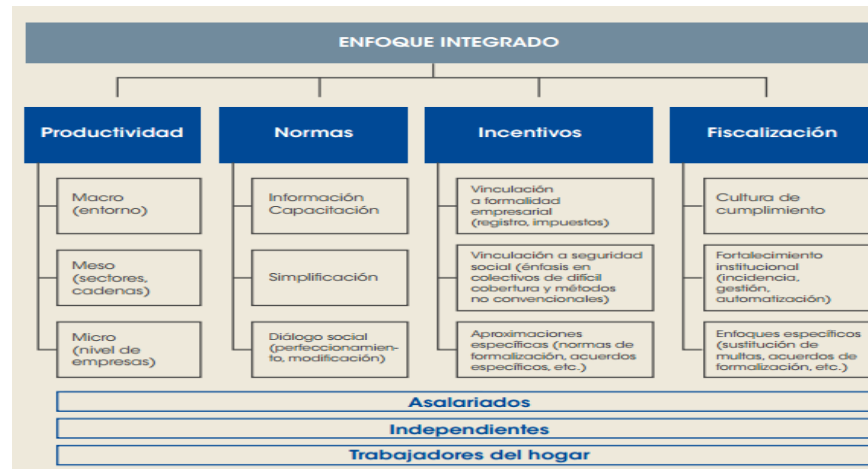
ENFOQUE INTEGRADO

Productividad

Macro (entorno)

Meso (sectores, cadenas)

Micro (nivel de empresas)

Normas

Información Capacitación

Simplificación

Diálogo social (perfeccionamiento, modificación)

Incentivos

Vinculación a formalidad empresarial (registro, impuestos)

Vinculación a seguridad social (énfasis en colectivos de difícil cobertura y métodos no convencionales)

Aproximaciones específicas (normas de formalización, acuerdos específicos, etc.)

Fiscalización

Cultura de cumplimiento

Fortalecimiento institucional (incidencia, gestión, automatización)

Enfoques específicos (sustitución de multas, acuerdos de formalización, etc.)

Asalariados

Independientes

Trabajadores del hogar